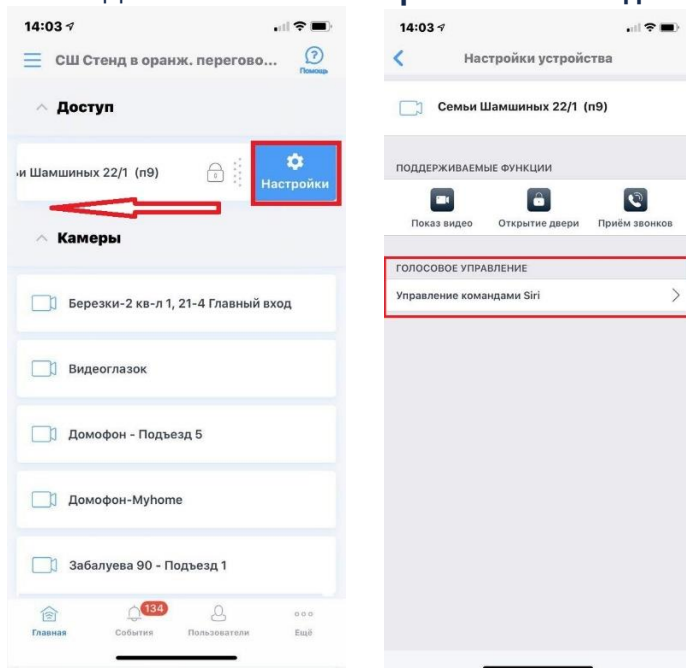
14:03

СШ Стенд в оранж. перегово...

Помощь

Доступ

и Шамшиных 22/1 (п9)

Настройки

Камеры

Березки-2 кв-л 1, 21-4 Главный вход

Видеоглазок

Домофон - Подъезд 5

Домофон-Myhome

Забалуева 90 - Подъезд 1

Главная

134

События

Пользователи

Ещё

14:03

Настройки устройства

Семьи Шамшиных 22/1 (п9)

ПОДДЕРЖИВАЕМЫЕ ФУНКЦИИ

Показ видео

Открытие двери

Приём звонков

ГОЛОСОВОЕ УПРАВЛЕНИЕ

Управление командами Siri